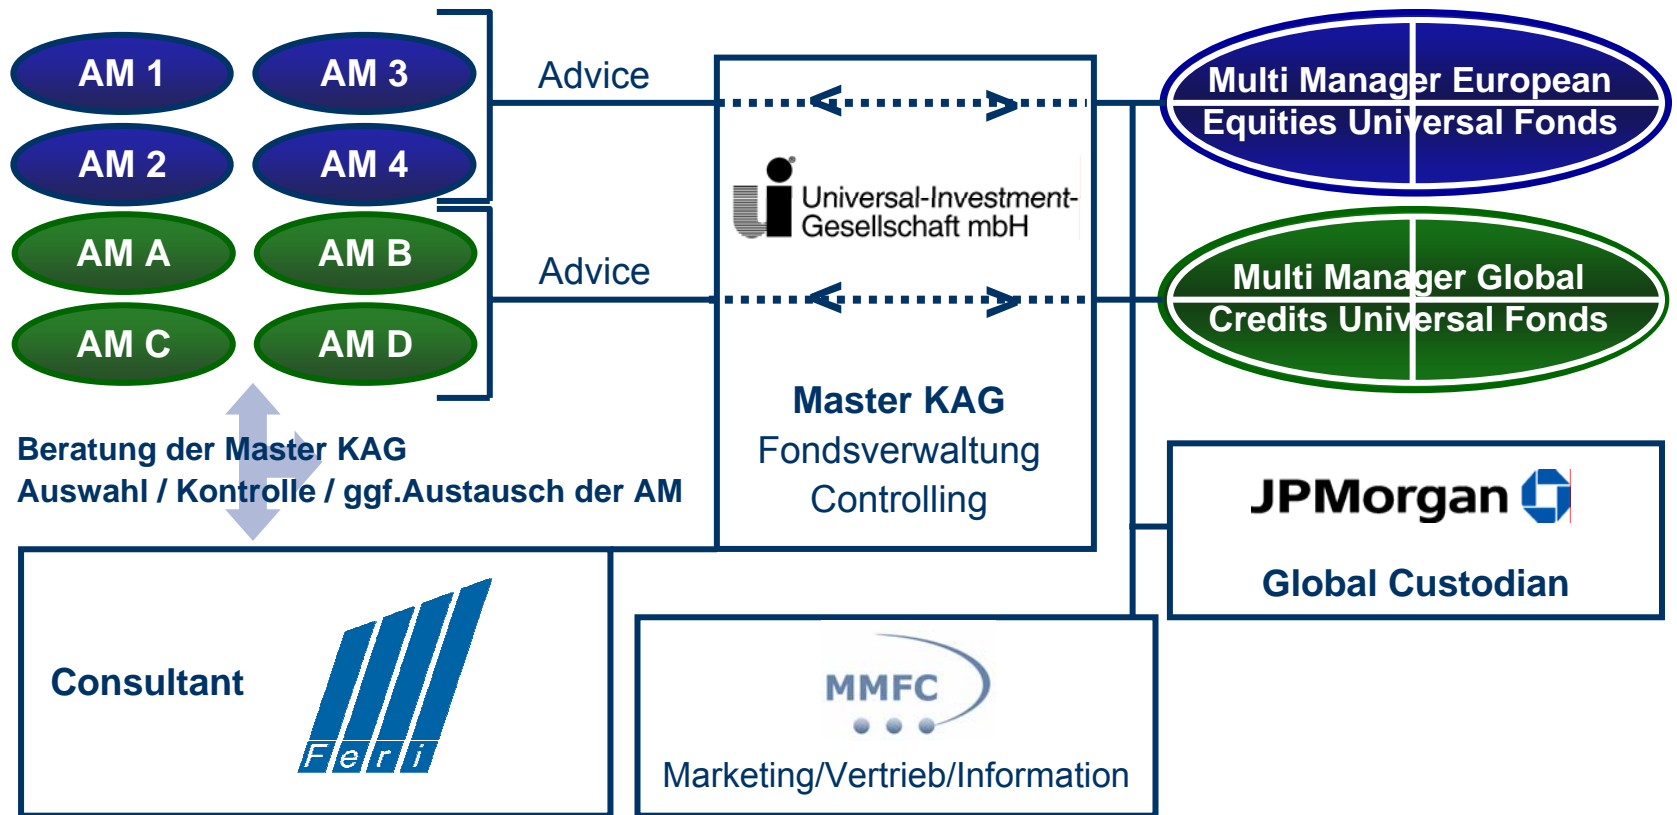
AM 1
AM 3
AM 2
AM 4
AM A
AM B
AM C
AM D

Advice

Advice

Universal-Investment-Gesellschaft mbH

Master KAG
Fondsverwaltung
Controlling

Multi Manager European Equities Universal Fonds

Multi Manager Global Credits Universal Fonds

Beratung der Master KAG
Auswahl / Kontrolle / ggf.Austausch der AM

JPMorgan

Global Custodian

Consultant

Feri

MMFC

Marketing/Vertrieb/Information